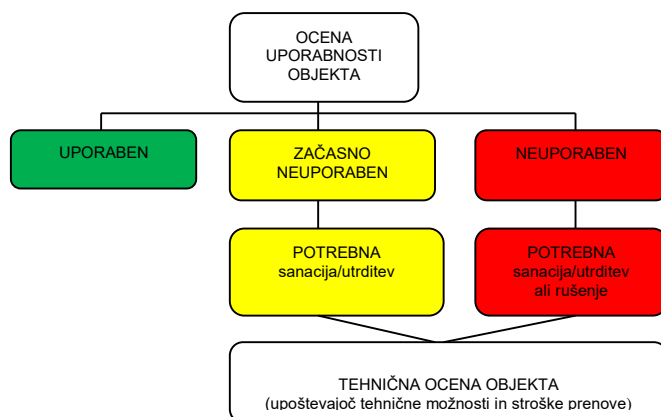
OCENA UPORABNOSTI OBJEKTA

UPORABEN

ZAČASNO NEUPORABEN

NEUPORABEN

POTREBNA sanacija/utrditev

POTREBNA sanacija/utrditev ali rušenje

TEHNIČNA OCENA OBJEKTA
(upoštevajoč tehnične možnosti in stroške prenove)